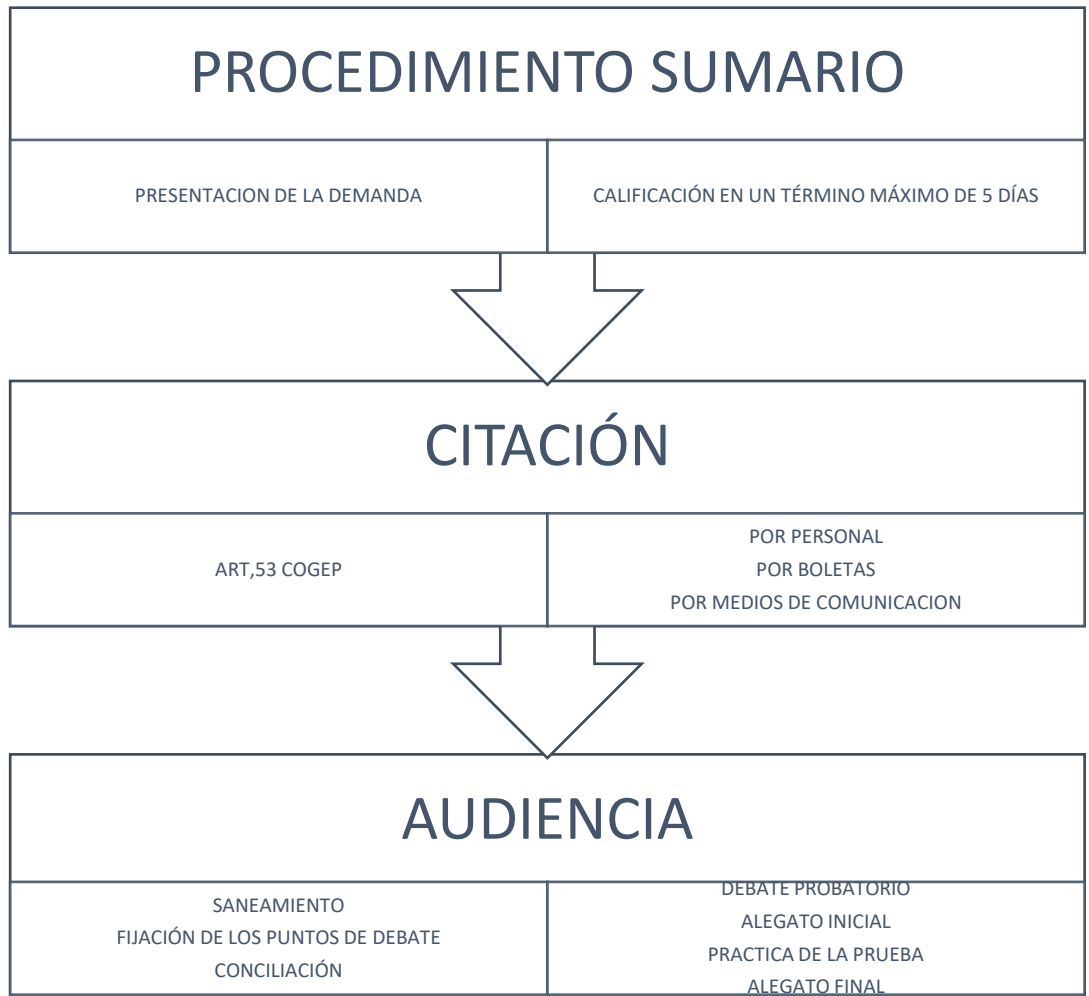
PROCEDIMIENTO SUMARIO

| PRESENTACION DE LA DEMANDA | CALIFICACIÓN EN UN TÉRMINO MÁXIMO DE 5 DÍAS |
|---|---|

CITACIÓN

| ART,53 COGEP | POR PERSONAL<br>POR BOLETAS<br>POR MEDIOS DE COMUNICACION |
|---|---|

AUDIENCIA

| SANEAMIENTO<br>FIJACIÓN DE LOS PUNTOS DE DEBATE<br>CONCILIACIÓN | DEBATE PROBATORIO<br>ALEGATO INICIAL<br>PRACTICA DE LA PRUEBA<br>ALEGATO FINAL |
|---|---|